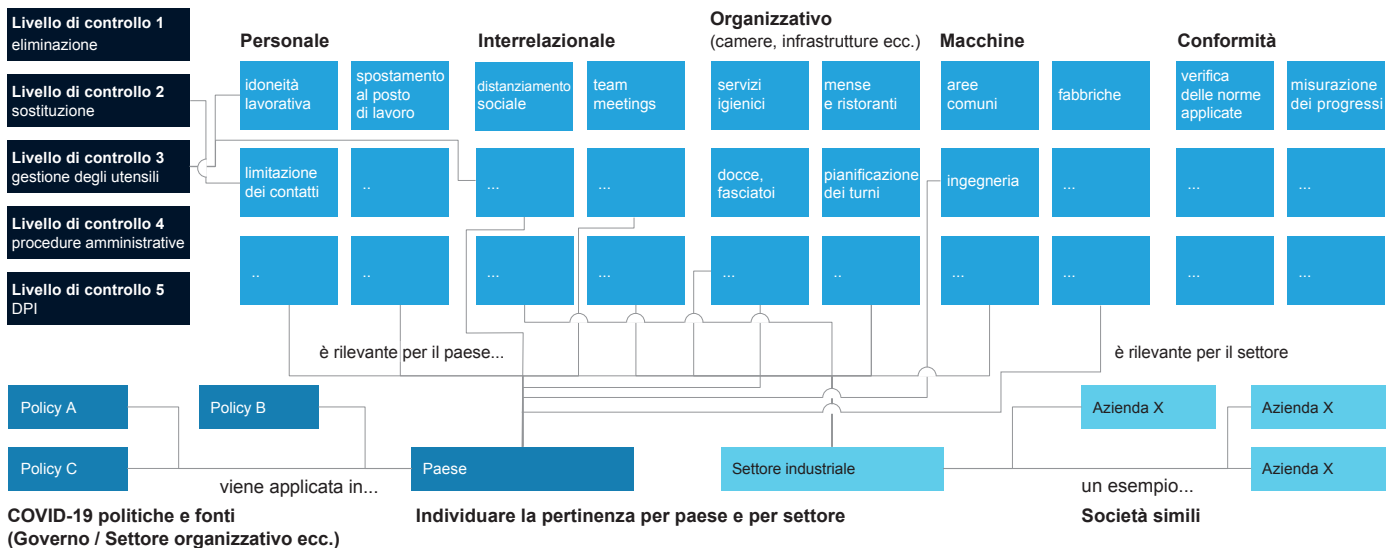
Livello di controllo 1
eliminazione

Livello di controllo 2
sostituzione

Livello di controllo 3
gestione degli utensili

Livello di controllo 4
procedure amministrative

Livello di controllo 5
DPI

Personale

idoneità lavorativa

spostamento al posto di lavoro

limitazione dei contatti

..

..

..

Interrelazionale

distanziamento sociale

team meetings

...

...

...

...

Organizzativo
(camere, infrastrutture ecc.)

servizi igienici

mense e ristoranti

docce, fasciatoi

pianificazione dei turni

...

..

Macchine

aree comuni

fabbriche

ingegneria

...

...

...

Conformità

verifica delle norme applicate

misurazione dei progressi

...

...

...

...

è rilevante per il paese...

è rilevante per il settore

Policy A

Policy B

Policy C

viene applicata in...

Paese

Settore industriale

Azienda X

Azienda X

Azienda X

un esempio...

COVID-19 politiche e fonti
(Governo / Settore organizzativo ecc.)

Individuare la pertinenza per paese e per settore

Società simili